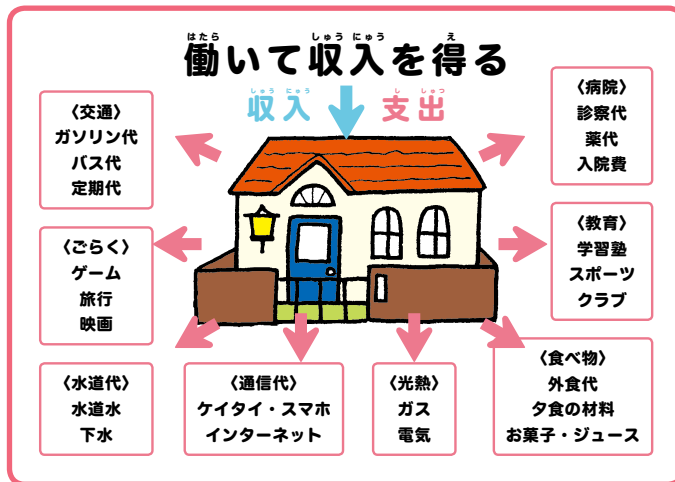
はたら しゅう にゅう え
働いて収入を得る

しゅう にゅう
収入

し しゅつ
支出

〈交通〉
ガソリン代
バス代
定期代

〈病院〉
診察代
薬代
入院費

〈ごらく〉
ゲーム
旅行
映画

〈教育〉
学習塾
スポーツ
クラブ

〈水道代〉
水道水
下水

〈通信代〉
ケイタイ・スマホ
インターネット

〈光熱〉
ガス
電気

〈食べ物〉
外食代
夕食の材料
お菓子・ジュース